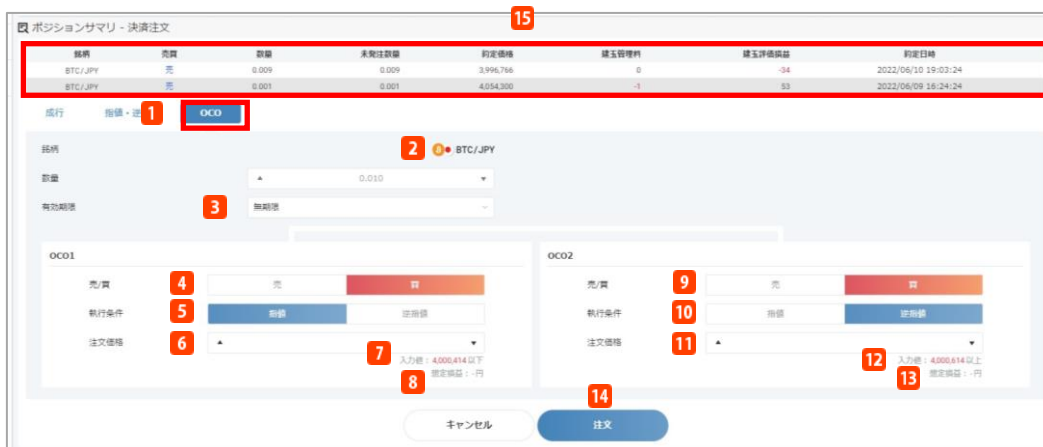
ポジションサマリ - 決済注文

15

| 銘柄 | 売買 | 数量 | 未発注数量 | 約定価格 | 建玉管理料 | 建玉評価損益 | 約定日時 |
|---|---|---|---|---|---|---|---|
| BTC/JPY | 売 | 0.009 | 0.009 | 3,996,766 | 0 | -34 | 2022/06/10 19:03:24 |
| BTC/JPY | 売 | 0.001 | 0.001 | 4,054,300 | -1 | 53 | 2022/06/09 16:24:24 |

成行　指値・逆 1　OCO

銘柄　2　BTC/JPY

数量　0.010

有効期限　3　無期限

OCO1

売/買　4　売　買

執行条件　5　指値　逆指値

注文価格　6

7　入力値：4,000,414 以下

8　想定損益：-円

OCO2

売/買　9　売　買

執行条件　10　指値　逆指値

注文価格　11

12　入力値：4,000,614 以上

13　想定損益：-円

キャンセル　14　注文